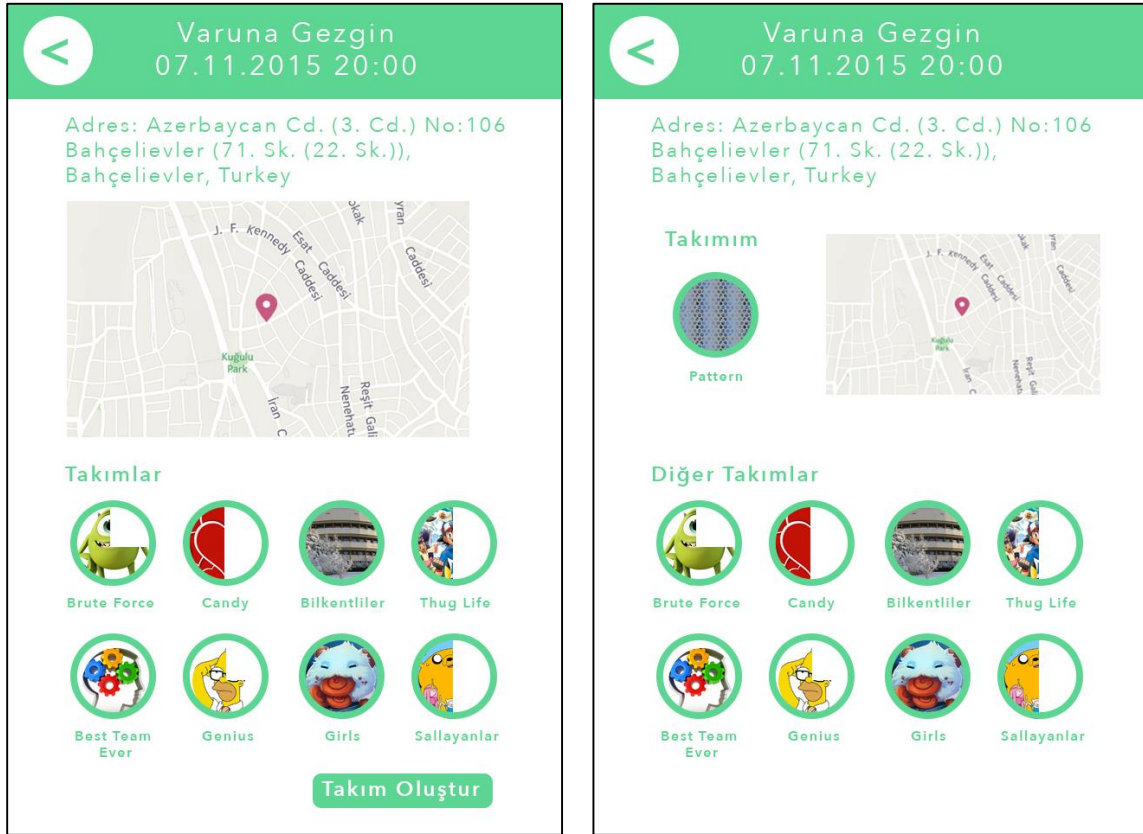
<

Varuna Gezgin
07.11.2015 20:00

Adres: Azerbaycan Cd. (3. Cd.) No:106 Bahçelievler (71. Sk. (22. Sk.)), Bahçelievler, Turkey

J. F. Kennedy Esat Caddesi Caddesi Caddesi Sokak İran Kuğulu Park Reşit Gali Nenehatun

Takımlar

Brute Force
Candy
Bilkentliler
Thug Life
Best Team Ever
Genius
Girls
Sallayanlar

Takım Oluştur

<

Varuna Gezgin
07.11.2015 20:00

Adres: Azerbaycan Cd. (3. Cd.) No:106 Bahçelievler (71. Sk. (22. Sk.)), Bahçelievler, Turkey

Takımım

Pattern

J. F. Kennedy Esat Caddesi Caddesi Kuğulu Park İran Nenehatun Reşit Gali

Diğer Takımlar

Brute Force
Candy
Bilkentliler
Thug Life
Best Team Ever
Genius
Girls
Sallayanlar